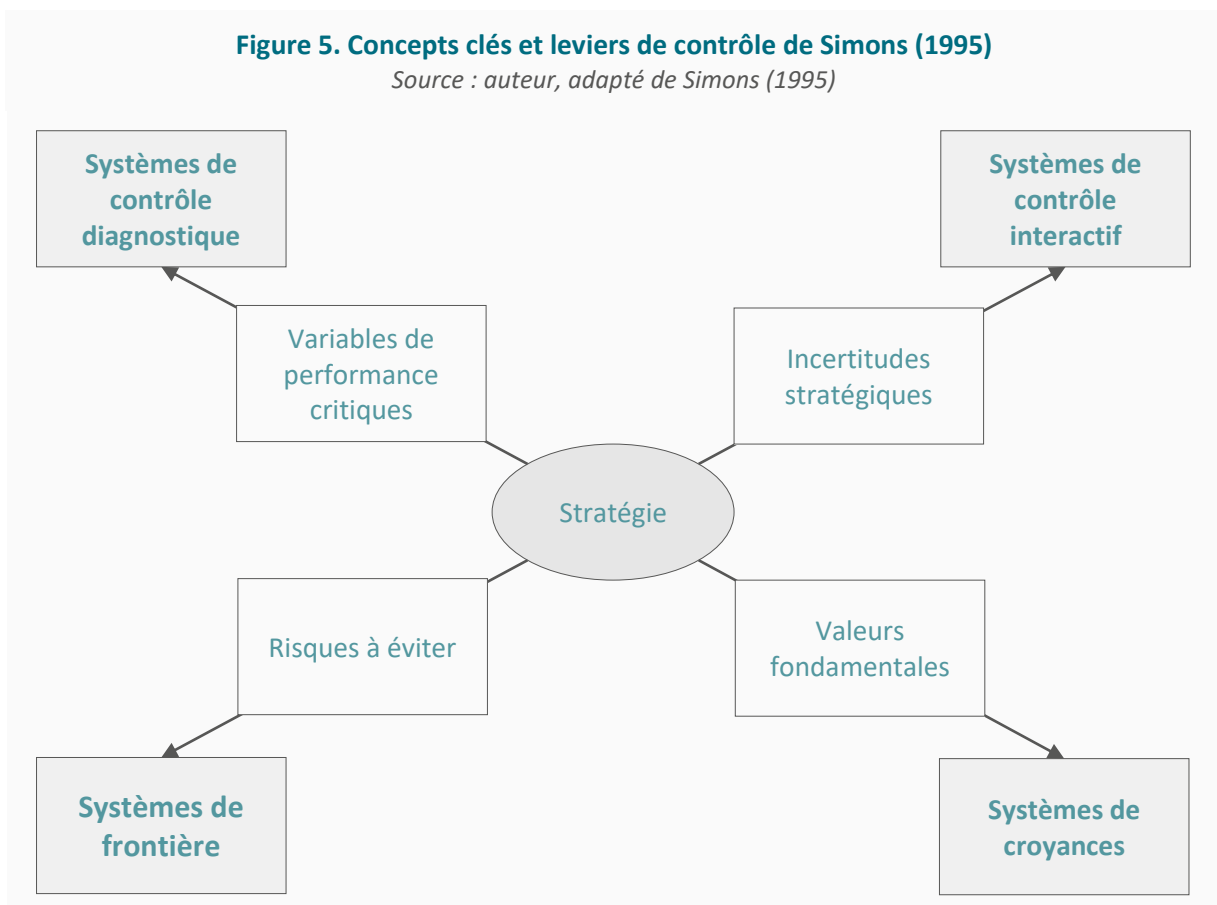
Figure 5. Concepts clés et leviers de contrôle de Simons (1995)
Source : auteur, adapté de Simons (1995)

Systèmes de contrôle diagnostique

Systèmes de contrôle interactif

Variables de performance critiques

Incertitudes stratégiques

Stratégie

Risques à éviter

Valeurs fondamentales

Systèmes de frontière

Systèmes de croyances